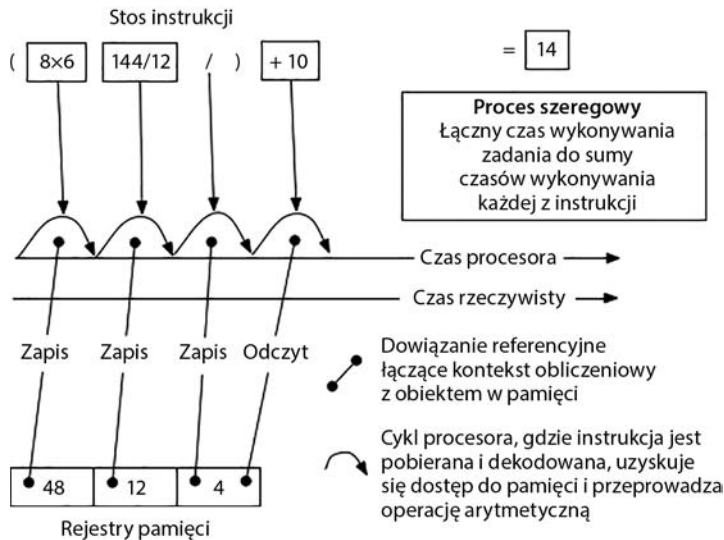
Stos instrukcji

( 8×6 144/12 / ) + 10

= 14

Proces szeregowy
Łączny czas wykonywania zadania do sumy czasów wykonywania każdej z instrukcji

Czas procesora

Czas rzeczywisty

Zapis Zapis Zapis Odczyt

Dowiązanie referencyjne łączące kontekst obliczeniowy z obiektem w pamięci

Cykl procesora, gdzie instrukcja jest pobierana i dekodowana, uzyskuje się dostęp do pamięci i przeprowadzan operację arytmetyczną

48 12 4

Rejestry pamięci